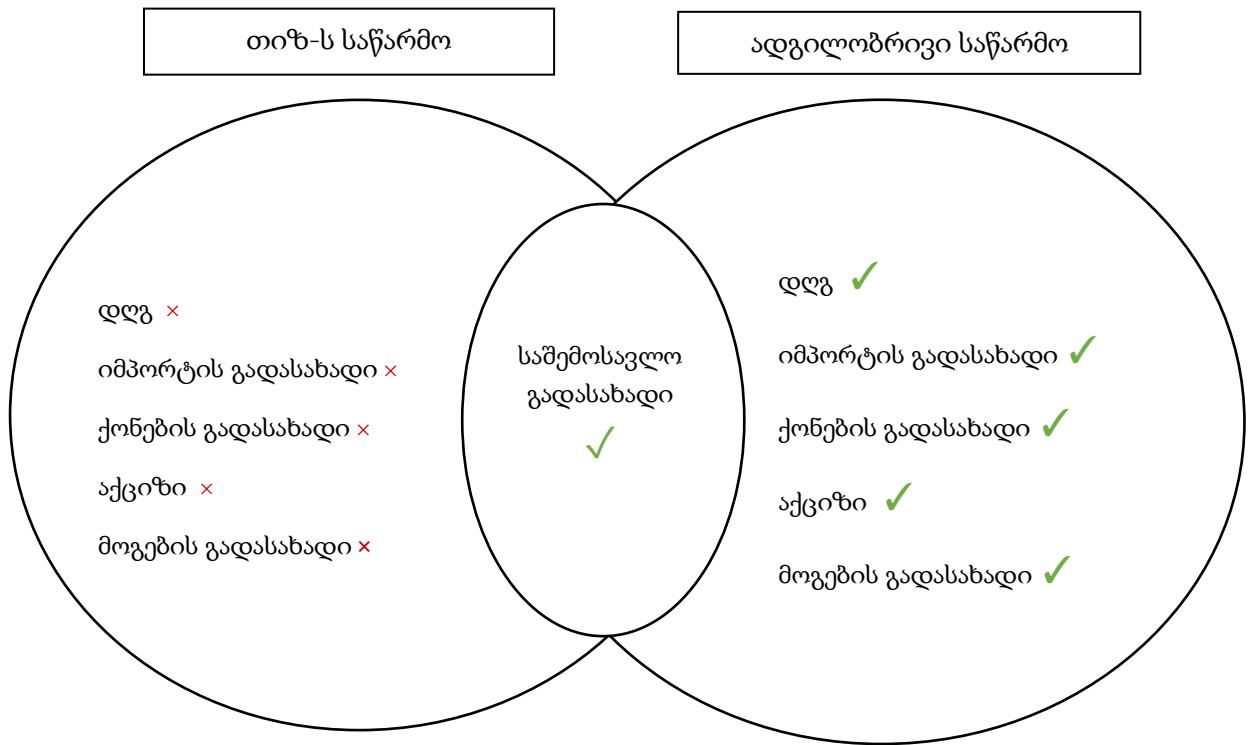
თიზ-ს საწარმო

ადგილობრივი საწარმო

დღგ ×
იმპორტის გადასახადი ×
ქონების გადასახადი ×
აქციზი ×
მოგების გადასახადი ×

საშემოსავლო გადასახადი ✓

დღგ ✓
იმპორტის გადასახადი ✓
ქონების გადასახადი ✓
აქციზი ✓
მოგების გადასახადი ✓